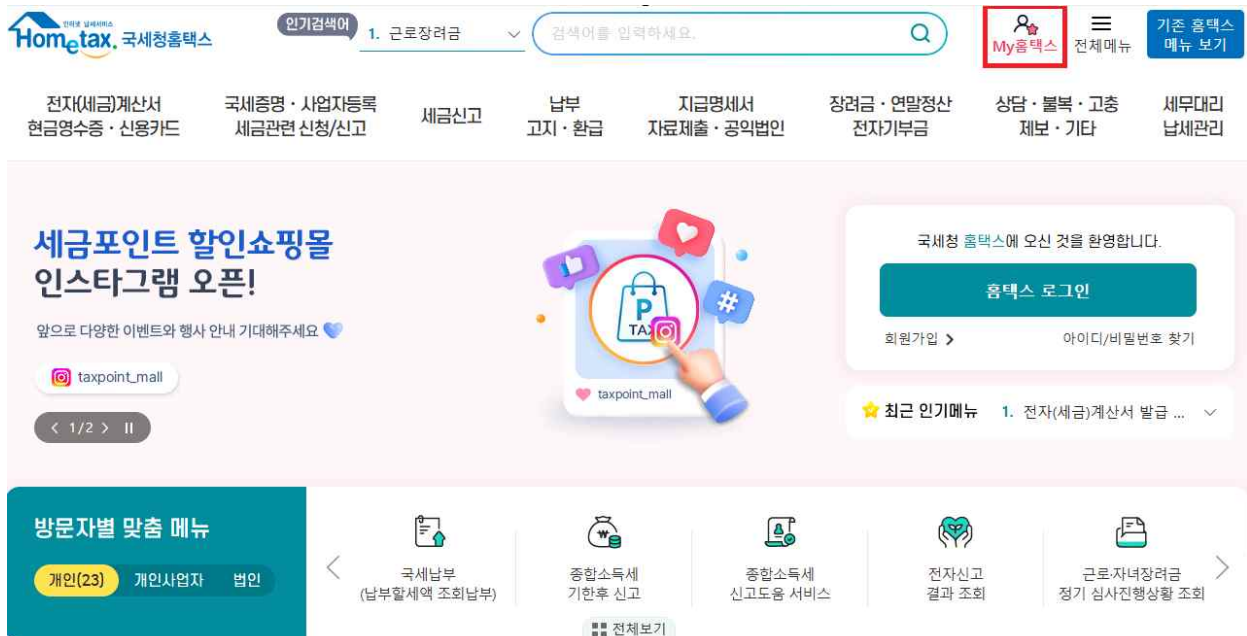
인터넷 납세서비스
Hometax. 국세청홈택스

인기검색어 1. 근로장려금

검색어를 입력하세요.

My홈택스 전체메뉴 기존 홈택스 메뉴 보기

전자(세금)계산서 현금영수증 · 신용카드
국세증명 · 사업자등록 세금관련 신청/신고
세금신고
납부 고지 · 환급
지급명세서 자료제출 · 공익법인
장려금 · 연말정산 전자기부금
상담 · 불복 · 고충 제보 · 기타
세무대리 납세관리

세금포인트 할인쇼핑몰
인스타그램 오픈!

앞으로 다양한 이벤트와 행사 안내 기대해주세요

taxpoint_mall

< 1/2 > II

P
TAX

taxpoint_mall

국세청 홈택스에 오신 것을 환영합니다.

홈택스 로그인

회원가입 >
아이디/비밀번호 찾기

최근 인기메뉴 1. 전자(세금)계산서 발급 ...

방문자별 맞춤 메뉴

개인(23) 개인사업자 법인

국세납부
(납부할세액 조회납부)

종합소득세
기한후 신고

종합소득세
신고도움 서비스

전자신고
결과 조회

근로·자녀장려금
정기 심사진행상황 조회

전체보기